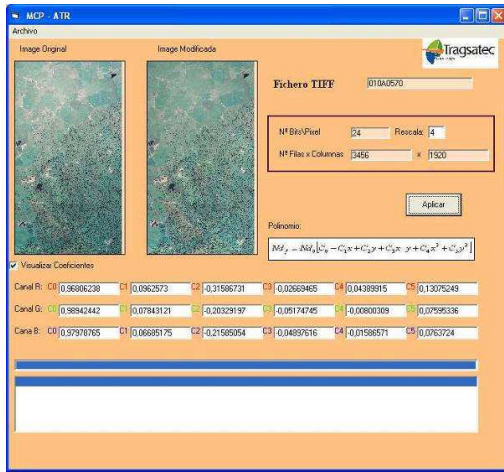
MCP - ATR

Archivo

Image Original

Image Modificada

Tragsatec

Fichero TIFF

010A0570

Nº Bits\Pixel

24

Rescala

4

Nº Filas x Columnas

3456

x

1920

Aplicar

Polinomio:

$ND_f = ND_o[C_0 - C_1x + C_2y + C_3x \cdot y + C_4x^2 + C_5y^2]$

Visualizar Coeficientes

Canal R:

C0

0,96806238

C1

0,0962573

C2

-0,31586731

C3

-0,02669465

C4

0,04389915

C5

0,13075249

Canal G:

C0

0,98942442

C1

0,07843121

C2

-0,20329197

C3

-0,05174745

C4

-0,00800309

C5

0,07595336

Canal B:

C0

0,97978765

C1

0,06695175

C2

-0,21585054

C3

0,04897616

C4

-0,01586571

C5

0,0763724